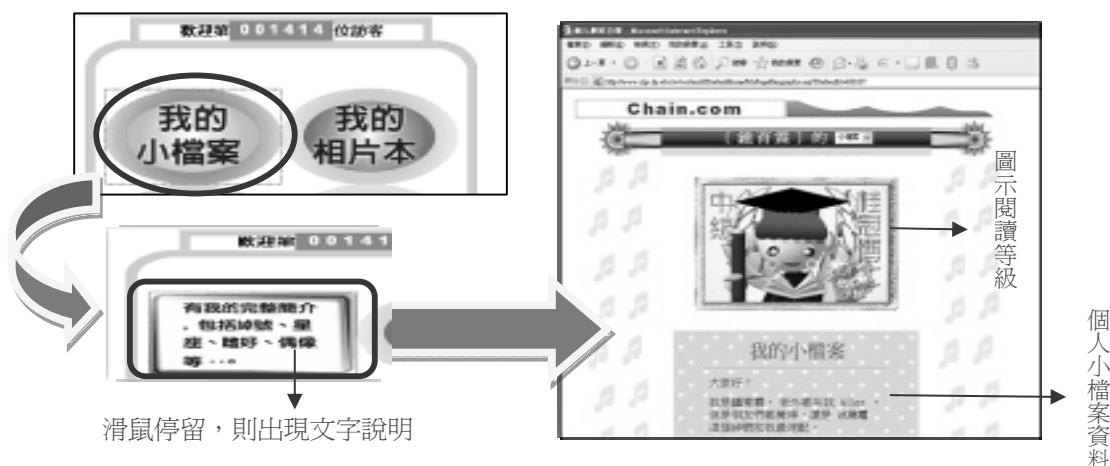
歡迎第 001414 位訪客

我的小檔案

我的相片本

歡迎第 00141

有我的完整簡介，包括綽號、星座、嗜好、偶像等…。

滑鼠停留，則出現文字說明

Chain.com

中級

佳冠博

圖示閱讀等級

我的小檔案

大家好！

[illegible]

個人小檔案資料